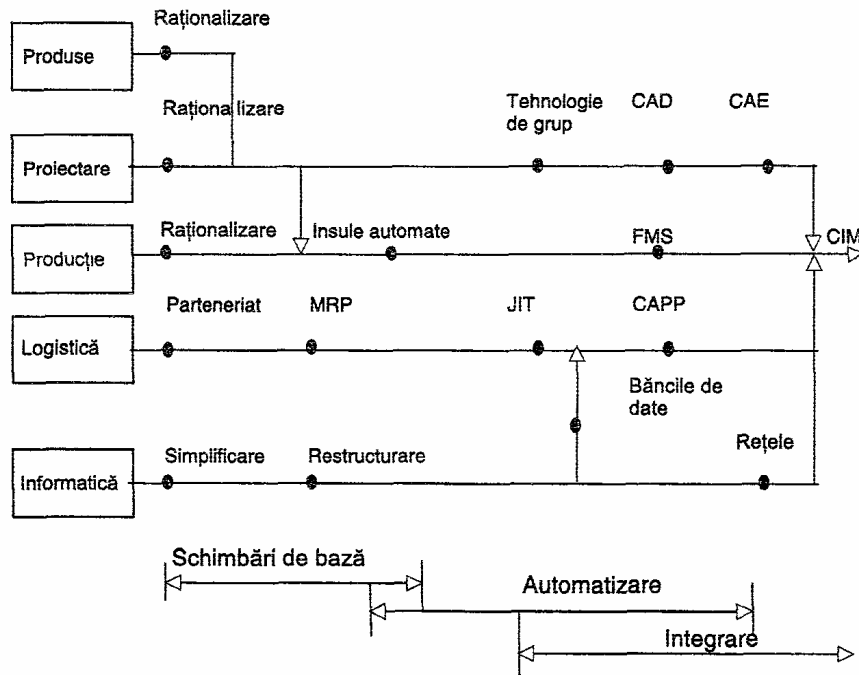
Produse
Raționalizare

Proiectare
Raționalizare
Tehnologie de grup
CAD
CAE

Producție
Raționalizare
Insule automate
FMS
CIM

Logistică
Parteneriat
MRP
JIT
CAPP
Băncile de date

Informatică
Simplificare
Restructurare
Rețele

Schimbări de bază
Automatizare
Integrare